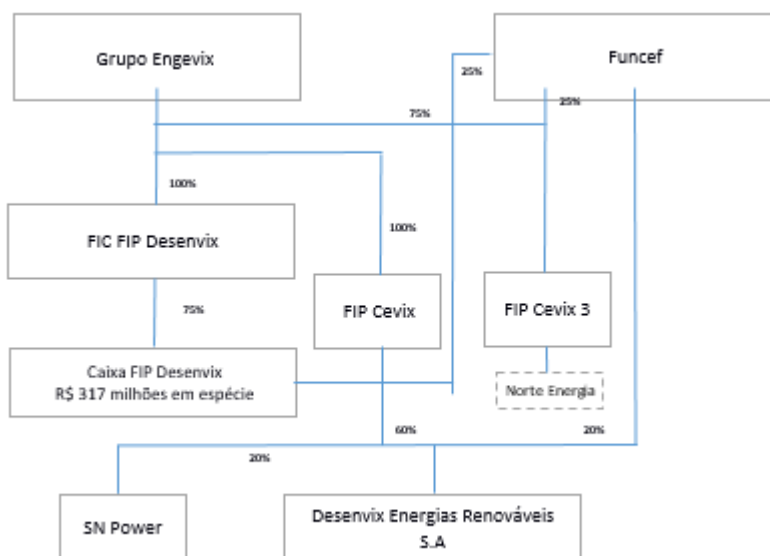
Grupo Engevix

Funcef

25%

75%

25%

100%

100%

FIC FIP Desenvix

75%

FIP Cevix

FIP Cevix 3

Caixa FIP Desenvix
R$ 317 milhões em espécie

Norte Energia

60%

20%

20%

SN Power

Desenvix Energias Renováveis S.A